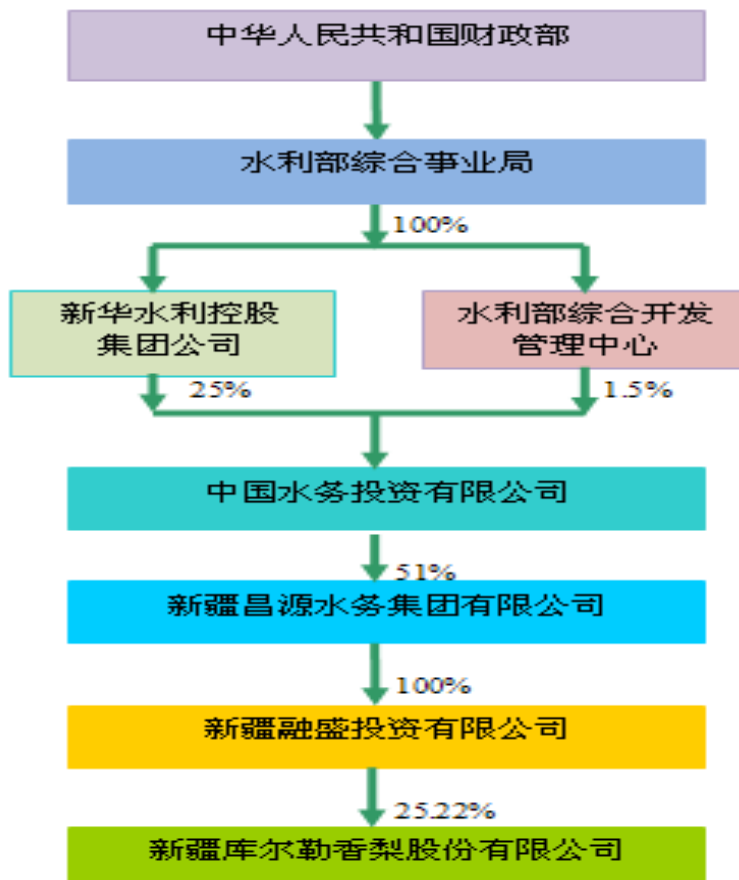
中华人民共和国财政部

水利部综合事业局

100%

新华水利控股集团公司

水利部综合开发管理中心

25%

1.5%

中国水务投资有限公司

51%

新疆昌源水务集团有限公司

100%

新疆融盛投资有限公司

25.22%

新疆库尔勒香梨股份有限公司